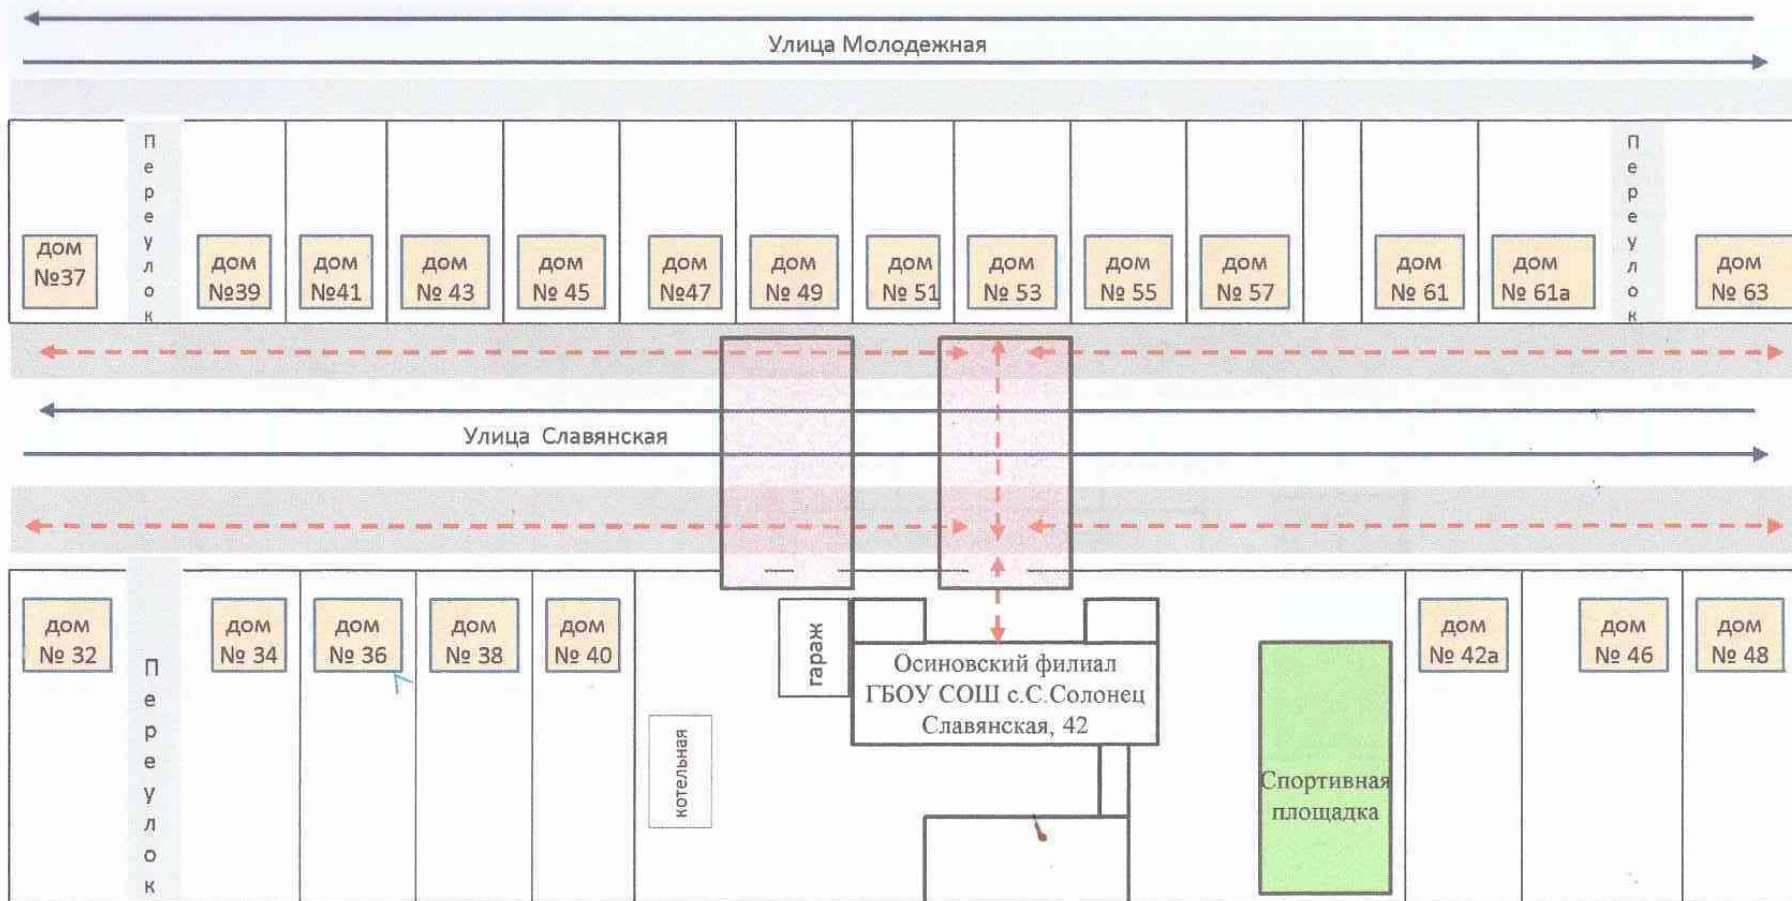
Улица Молодежная

дом №37

Переулок

дом №39

дом №41

дом № 43

дом № 45

дом №47

дом № 49

дом № 51

дом № 53

дом № 55

дом № 57

дом № 61

дом № 61а

Переулок

дом № 63

Улица Славянская

дом № 32

Переулок

дом № 34

дом № 36

дом № 38

дом № 40

котельная

гараж

Осиновский филиал ГБОУ СОШ с.С.Солонец Славянская, 42

Спортивная площадка

дом № 42а

дом № 46

дом № 48